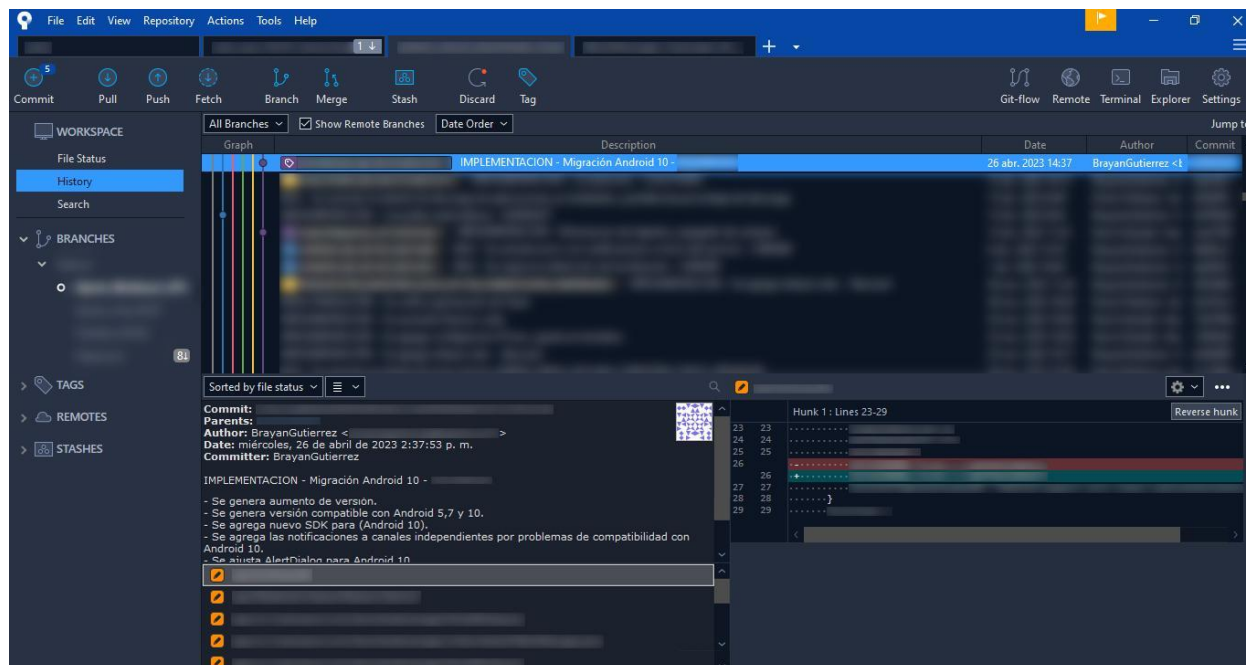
File Edit View Repository Actions Tools Help

1 ↓

+

5

Commit Pull Push Fetch Branch Merge Stash Discard Tag

Git-flow Remote Terminal Explorer Settings

WORKSPACE

File Status

History

Search

BRANCHES

8↓

TAGS

REMOTES

STASHES

All Branches Show Remote Branches Date Order

Jump t

Graph Description Date Author Commit

IMPLEMENTACION - Migración Android 10 - 26 abr. 2023 14:37 BrayanGutierrez <

Sorted by file status

Commit:
Parents:
Author: BrayanGutierrez < >
Date: miércoles, 26 de abril de 2023 2:37:53 p. m.
Committer: BrayanGutierrez

IMPLEMENTACION - Migración Android 10 -

- Se genera aumento de versión.
- Se genera versión compatible con Android 5,7 y 10.
- Se agrega nuevo SDK para (Android 10).
- Se agrega las notificaciones a canales independientes por problemas de compatibilidad con Android 10.
- Se ajusta AlertDialog para Android 10

Hunk 1 : Lines 23-29

Reverse hunk

| | | |
|---|---|---|
| 23 | 23 | |
| 24 | 24 | |
| 25 | 25 | |
| 26 | | - |
| | 26 | + |
| 27 | 27 | |
| 28 | 28 | } |
| 29 | 29 | |